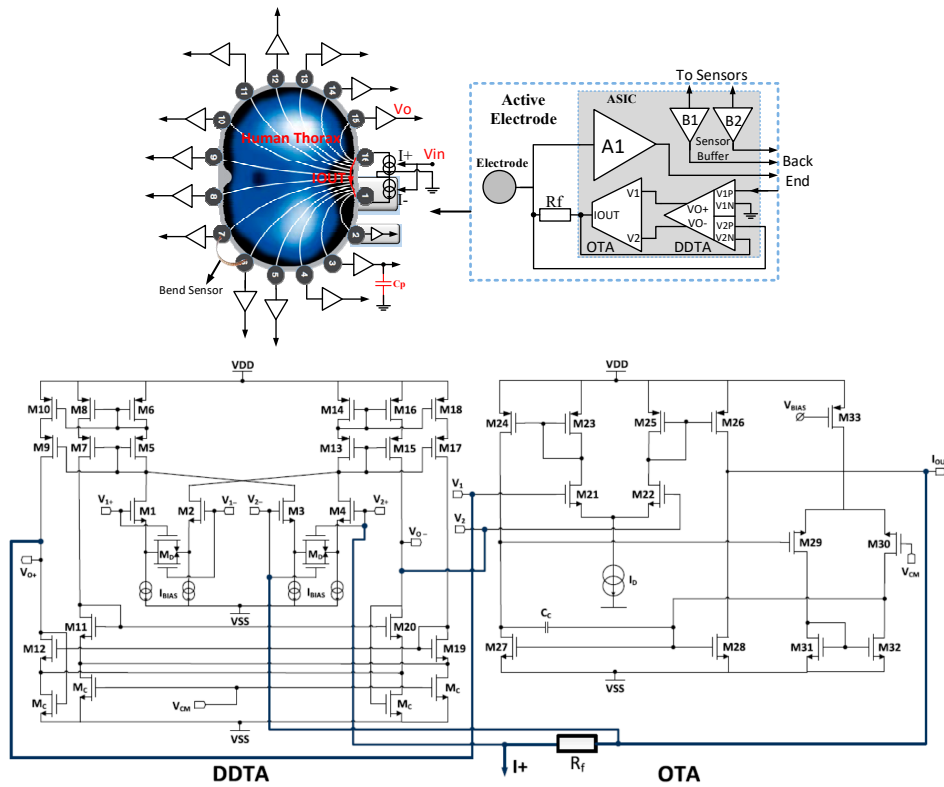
Vo
Human Thorax
Vin
IOUT
I+
I-
Cp
Bend Sensor
1 2 3 4 5 6 7 8 9 10 11 12 13 14 15 16

Active Electrode
ASIC
To Sensors
B1
B2
Sensor Buffer
A1
Back End
Electrode
Rf
IOUT
V1
V2
OTA
VO+
VO-
V1P
V1N
V2P
V2N
DDTA

VDD
M10
M8
M6
M14
M16
M18
M9
M7
M5
M13
M15
M17
$V_{1+}$
M1
M2
$V_{1-}$
$V_{2-}$
M3
M4
$V_{2+}$
$V_{O-}$
$V_{O+}$
$M_D$
$M_D$
$I_{BIAS}$
$I_{BIAS}$
VSS
M11
M20
M12
M19
$M_C$
$M_C$
$V_{CM}$
$M_C$
$M_C$
VSS

VDD
M24
M23
M25
M26
$V_{BIAS}$
M33
$V_1$
M21
M22
$I_{OUT}$
$V_2$
M29
M30
$V_{CM}$
$I_D$
$C_C$
M27
M28
M31
M32
VSS

DDTA
I+
$R_f$
OTA